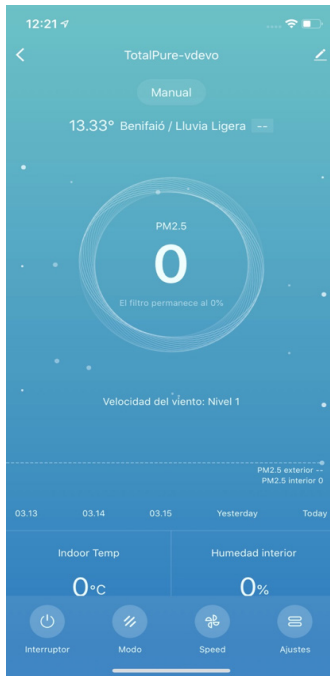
12:21

TotalPure-vdevo

Manual

13.33° Benifaió / Lluvia Ligera --

PM2.5

0

El filtro permanece al 0%

Velocidad del viento: Nivel 1

PM2.5 exterior --
PM2.5 interior 0

03.13 03.14 03.15 Yesterday Today

Indoor Temp
0°C

Humedad interior
0%

Interruptor Modo Speed Ajustes